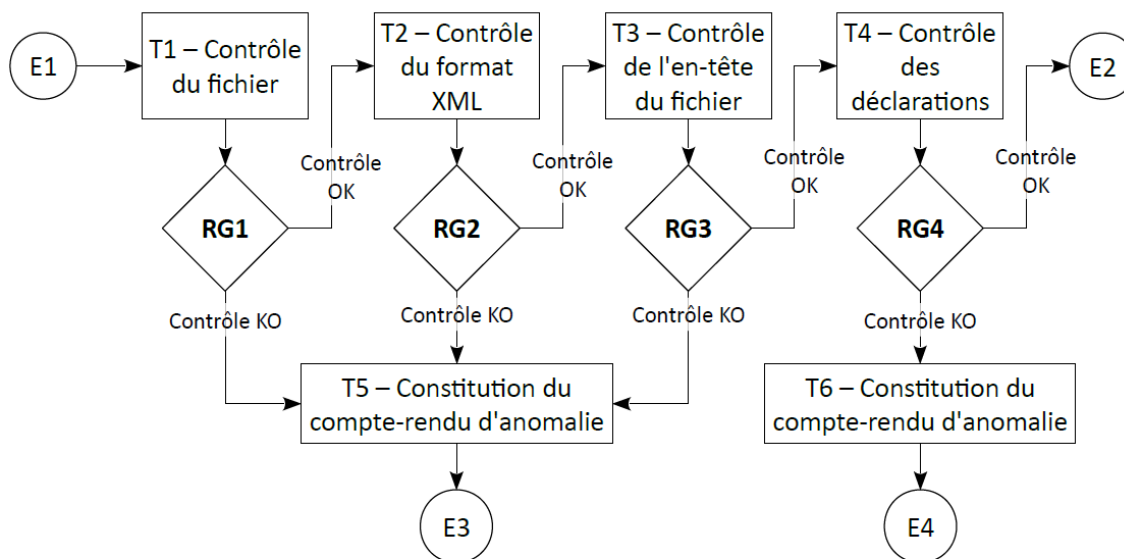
E1

T1 – Contrôle du fichier

RG1

Contrôle OK

Contrôle KO

T2 – Contrôle du format XML

RG2

Contrôle OK

Contrôle KO

T3 – Contrôle de l'en-tête du fichier

RG3

Contrôle OK

Contrôle KO

T4 – Contrôle des déclarations

RG4

Contrôle OK

E2

Contrôle KO

T5 – Constitution du compte-rendu d'anomalie

T6 – Constitution du compte-rendu d'anomalie

E3

E4